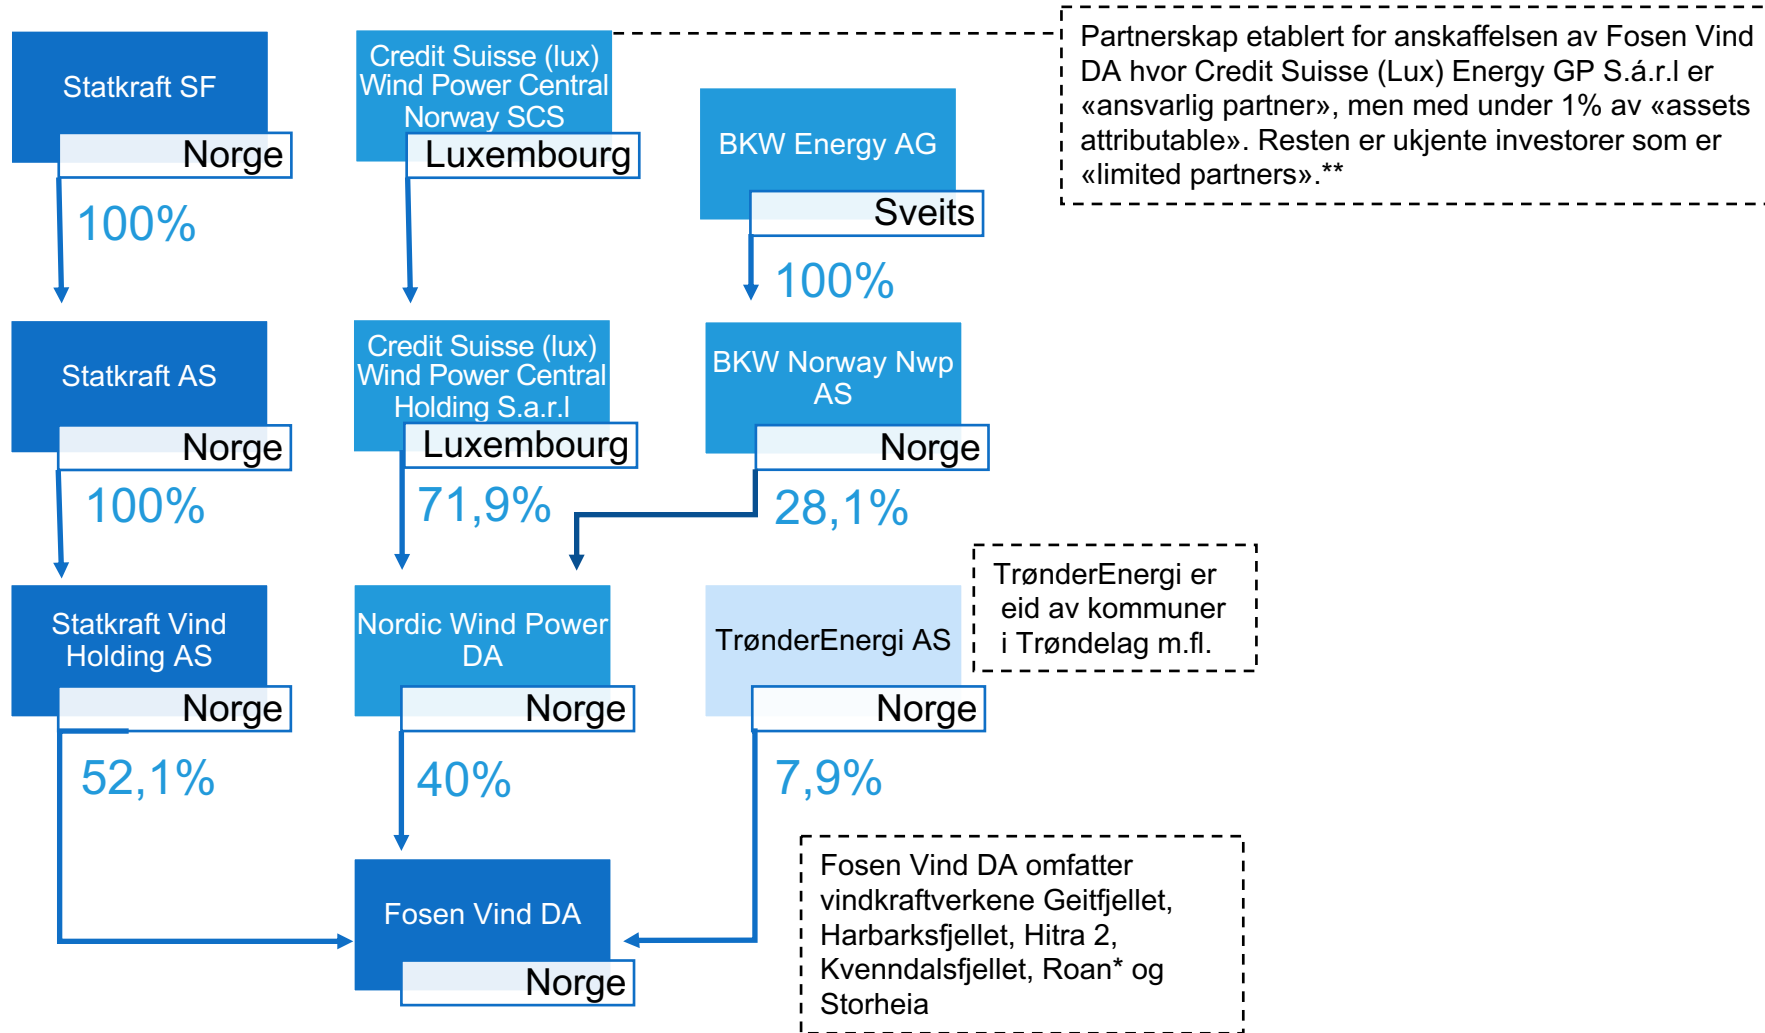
Statkraft SF
Norge

100%

Credit Suisse (lux) Wind Power Central Norway SCS
Luxembourg

BKW Energy AG
Sveits

100%

Partnerskap etablert for anskaffelsen av Fosen Vind DA hvor Credit Suisse (Lux) Energy GP S.á.r.l er «ansvarlig partner», men med under 1% av «assets attributable». Resten er ukjente investorer som er «limited partners».**

Statkraft AS
Norge

100%

Credit Suisse (lux) Wind Power Central Holding S.a.r.l
Luxembourg

71,9%

BKW Norway Nwp AS
Norge

28,1%

Statkraft Vind Holding AS
Norge

52,1%

Nordic Wind Power DA
Norge

40%

TrønderEnergi AS
Norge

7,9%

TrønderEnergi er eid av kommuner i Trøndelag m.fl.

Fosen Vind DA
Norge

Fosen Vind DA omfatter vindkraftverkene Geitfjellet, Harbarksfjellet, Hitra 2, Kvenndalsfjellet, Roan* og Storheia